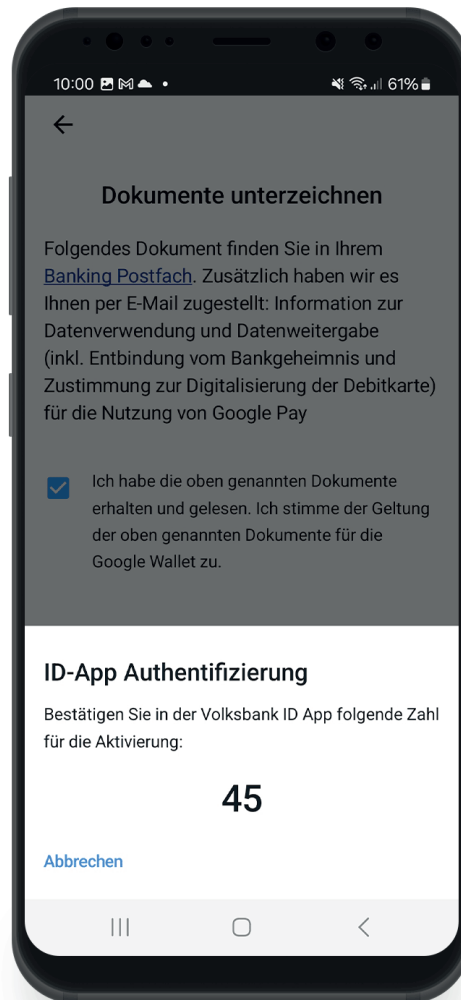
10:00 61%

Dokumente unterzeichnen

Folgendes Dokument finden Sie in Ihrem Banking Postfach. Zusätzlich haben wir es Ihnen per E-Mail zugestellt: Information zur Datenverwendung und Datenweitergabe (inkl. Entbindung vom Bankgeheimnis und Zustimmung zur Digitalisierung der Debitkarte) für die Nutzung von Google Pay

Ich habe die oben genannten Dokumente erhalten und gelesen. Ich stimme der Geltung der oben genannten Dokumente für die Google Wallet zu.

ID-App Authentifizierung

Bestätigen Sie in der Volksbank ID App folgende Zahl für die Aktivierung:

45

Abbrechen